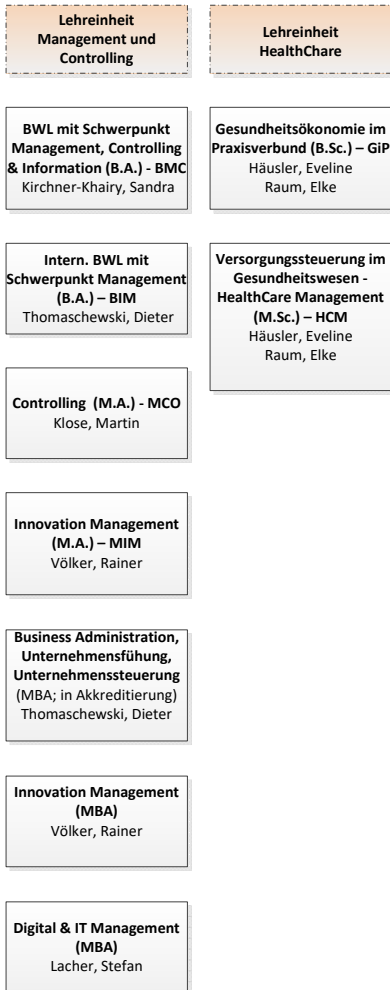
Lehreinheit Management und Controlling

BWL mit Schwerpunkt Management, Controlling & Information (B.A.) - BMC
Kirchner-Khairy, Sandra

Intern. BWL mit Schwerpunkt Management (B.A.) – BIM
Thomaschewski, Dieter

Controlling (M.A.) - MCO
Klose, Martin

Innovation Management (M.A.) – MIM
Völker, Rainer

Business Administration, Unternehmensfühung, Unternehmenssteuerung (MBA; in Akkreditierung)
Thomaschewski, Dieter

Innovation Management (MBA)
Völker, Rainer

Digital & IT Management (MBA)
Lacher, Stefan

Lehreinheit HealthChare

Gesundheitsökonomie im Praxisverbund (B.Sc.) – GiP
Häusler, Eveline
Raum, Elke

Versorgungssteuerung im Gesundheitswesen - HealthCare Management (M.Sc.) – HCM
Häusler, Eveline
Raum, Elke